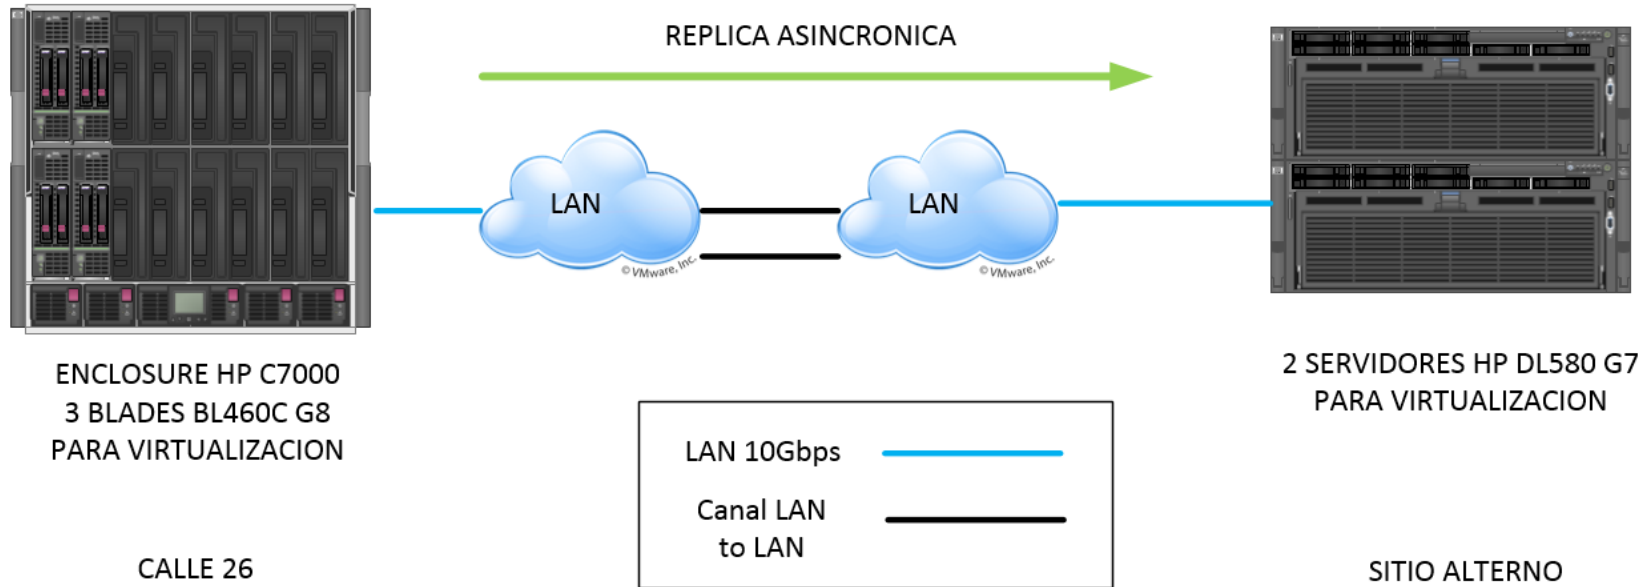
REPLICA ASINCRONICA

LAN

© VMware, Inc.

LAN

© VMware, Inc.

ENCLOSURE HP C7000
3 BLADES BL460C G8
PARA VIRTUALIZACION

2 SERVIDORES HP DL580 G7
PARA VIRTUALIZACION

LAN 10Gbps

Canal LAN to LAN

CALLE 26

SITIO ALTERNO